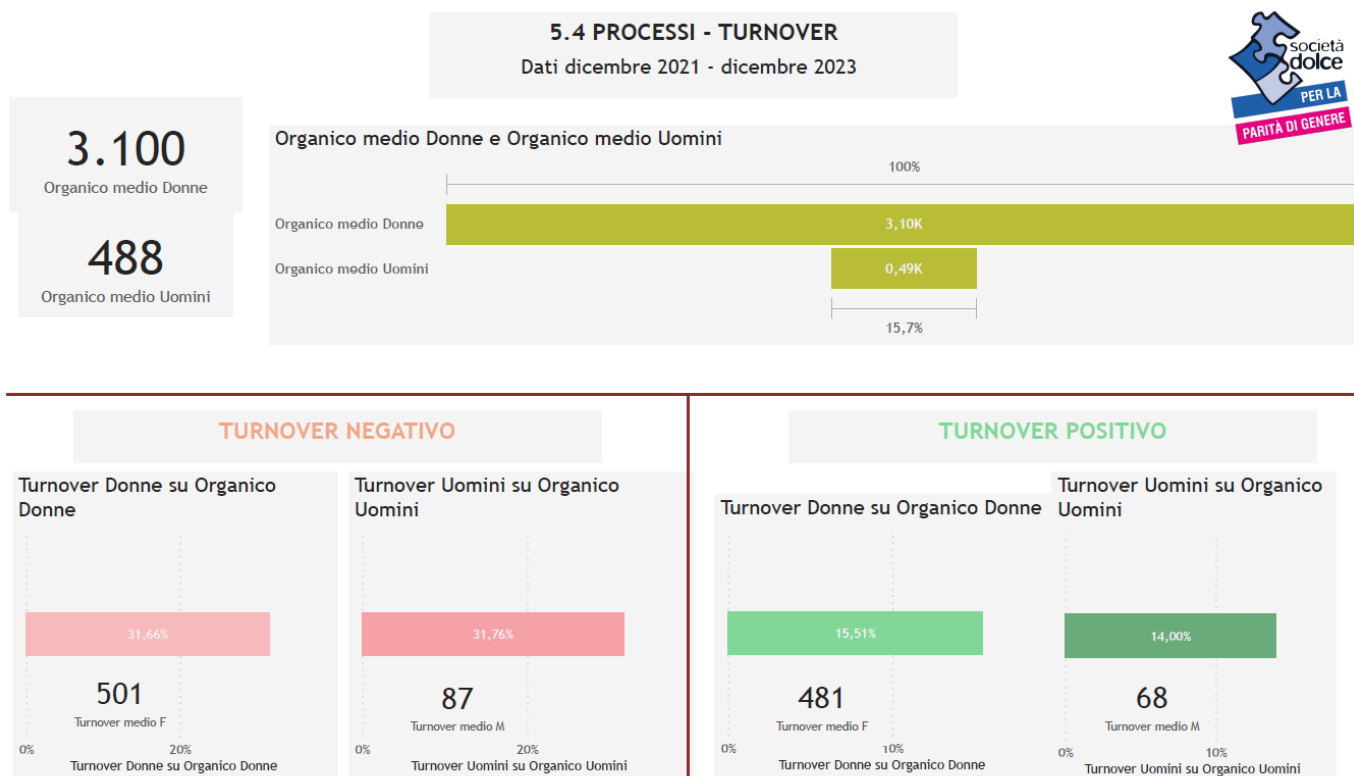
5.4 PROCESSI - TURNOVER
Dati dicembre 2021 - dicembre 2023

società dolce
PER LA
PARITÀ DI GENERE

3.100
Organico medio Donne

488
Organico medio Uomini

Organico medio Donne e Organico medio Uomini

100%

Organico medio Donne 3,10K

Organico medio Uomini 0,49K

15,7%

TURNOVER NEGATIVO

Turnover Donne su Organico Donne

31,66%

501
Turnover medio F

0% 20%
Turnover Donne su Organico Donne

Turnover Uomini su Organico Uomini

31,76%

87
Turnover medio M

0% 20%
Turnover Uomini su Organico Uomini

TURNOVER POSITIVO

Turnover Donne su Organico Donne

15,51%

481
Turnover medio F

0% 10%
Turnover Donne su Organico Donne

Turnover Uomini su Organico Uomini

14,00%

68
Turnover medio M

0% 10%
Turnover Uomini su Organico Uomini